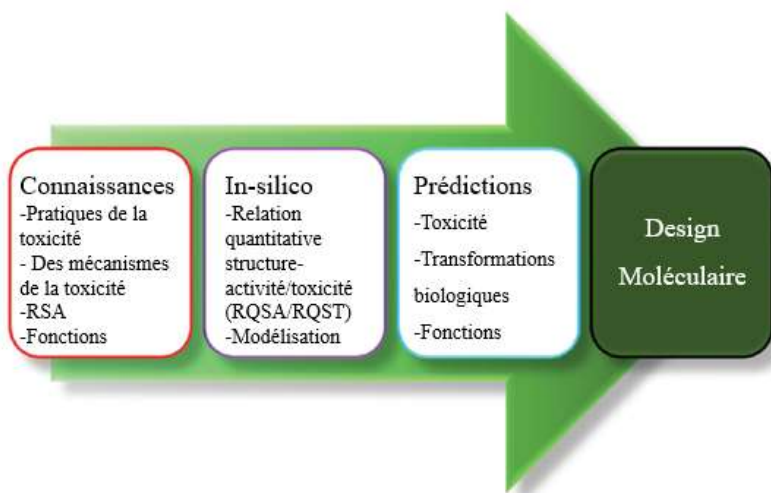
Connaissances
-Pratiques de la toxicité
- Des mécanismes de la toxicité
-RSA
-Fonctions

In-silico
-Relation quantitative structure-activité/toxicité (RQSA/RQST)
-Modélisation

Prédictions
-Toxicité
-Transformations biologiques
-Fonctions

Design Moléculaire